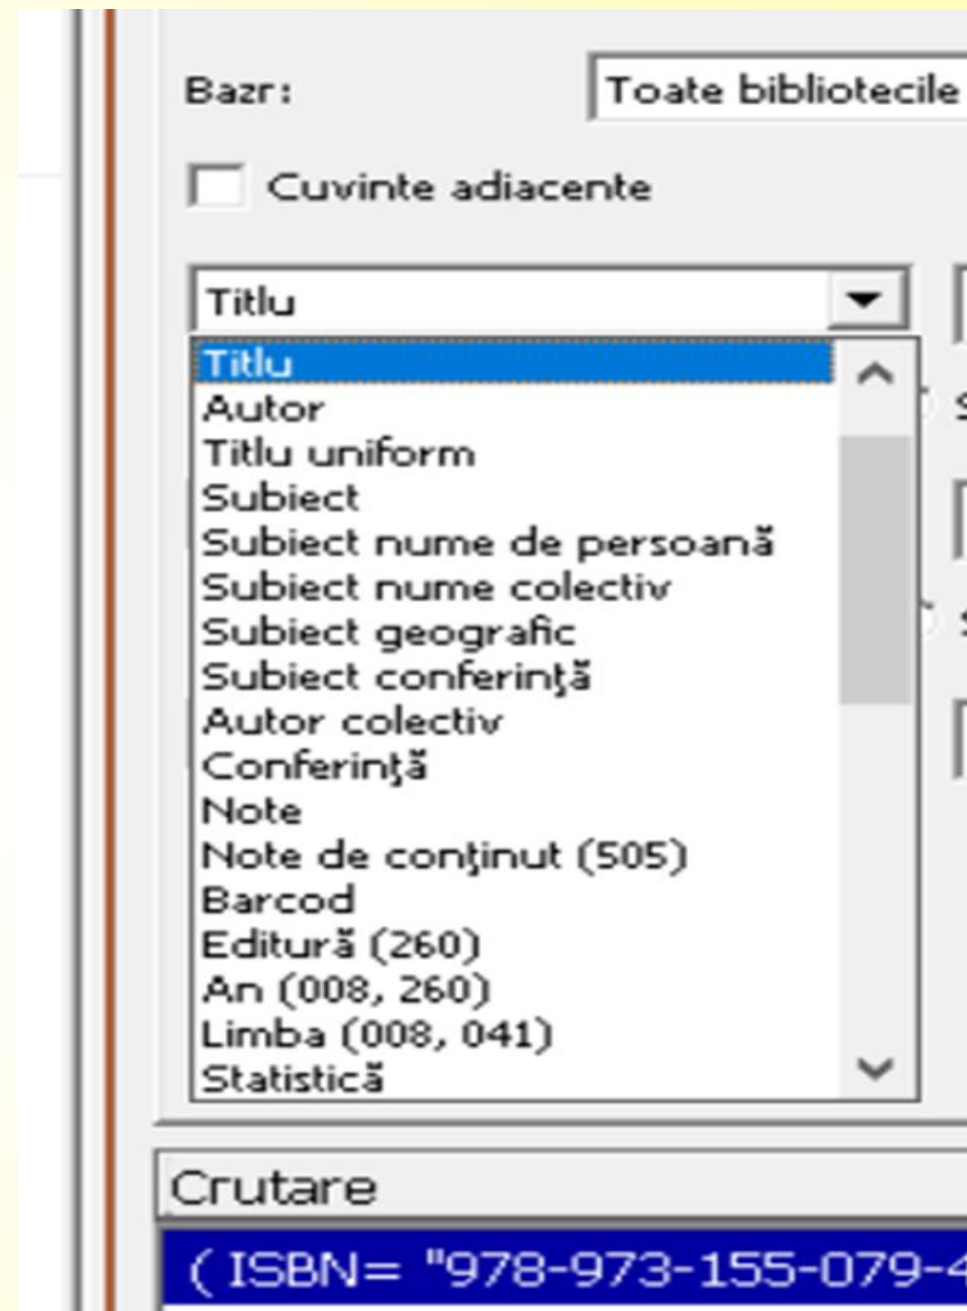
Bazr: Toate bibliotecile

Cuvinte adiacente

Titlu

Titlu
Autor
Titlu uniform
Subiect
Subiect nume de persoană
Subiect nume colectiv
Subiect geografic
Subiect conferinţă
Autor colectiv
Conferinţă
Note
Note de conţinut (505)
Barcod
Editură (260)
An (008, 260)
Limba (008, 041)
Statistică

Crutare
( ISBN= "978-973-155-079-4